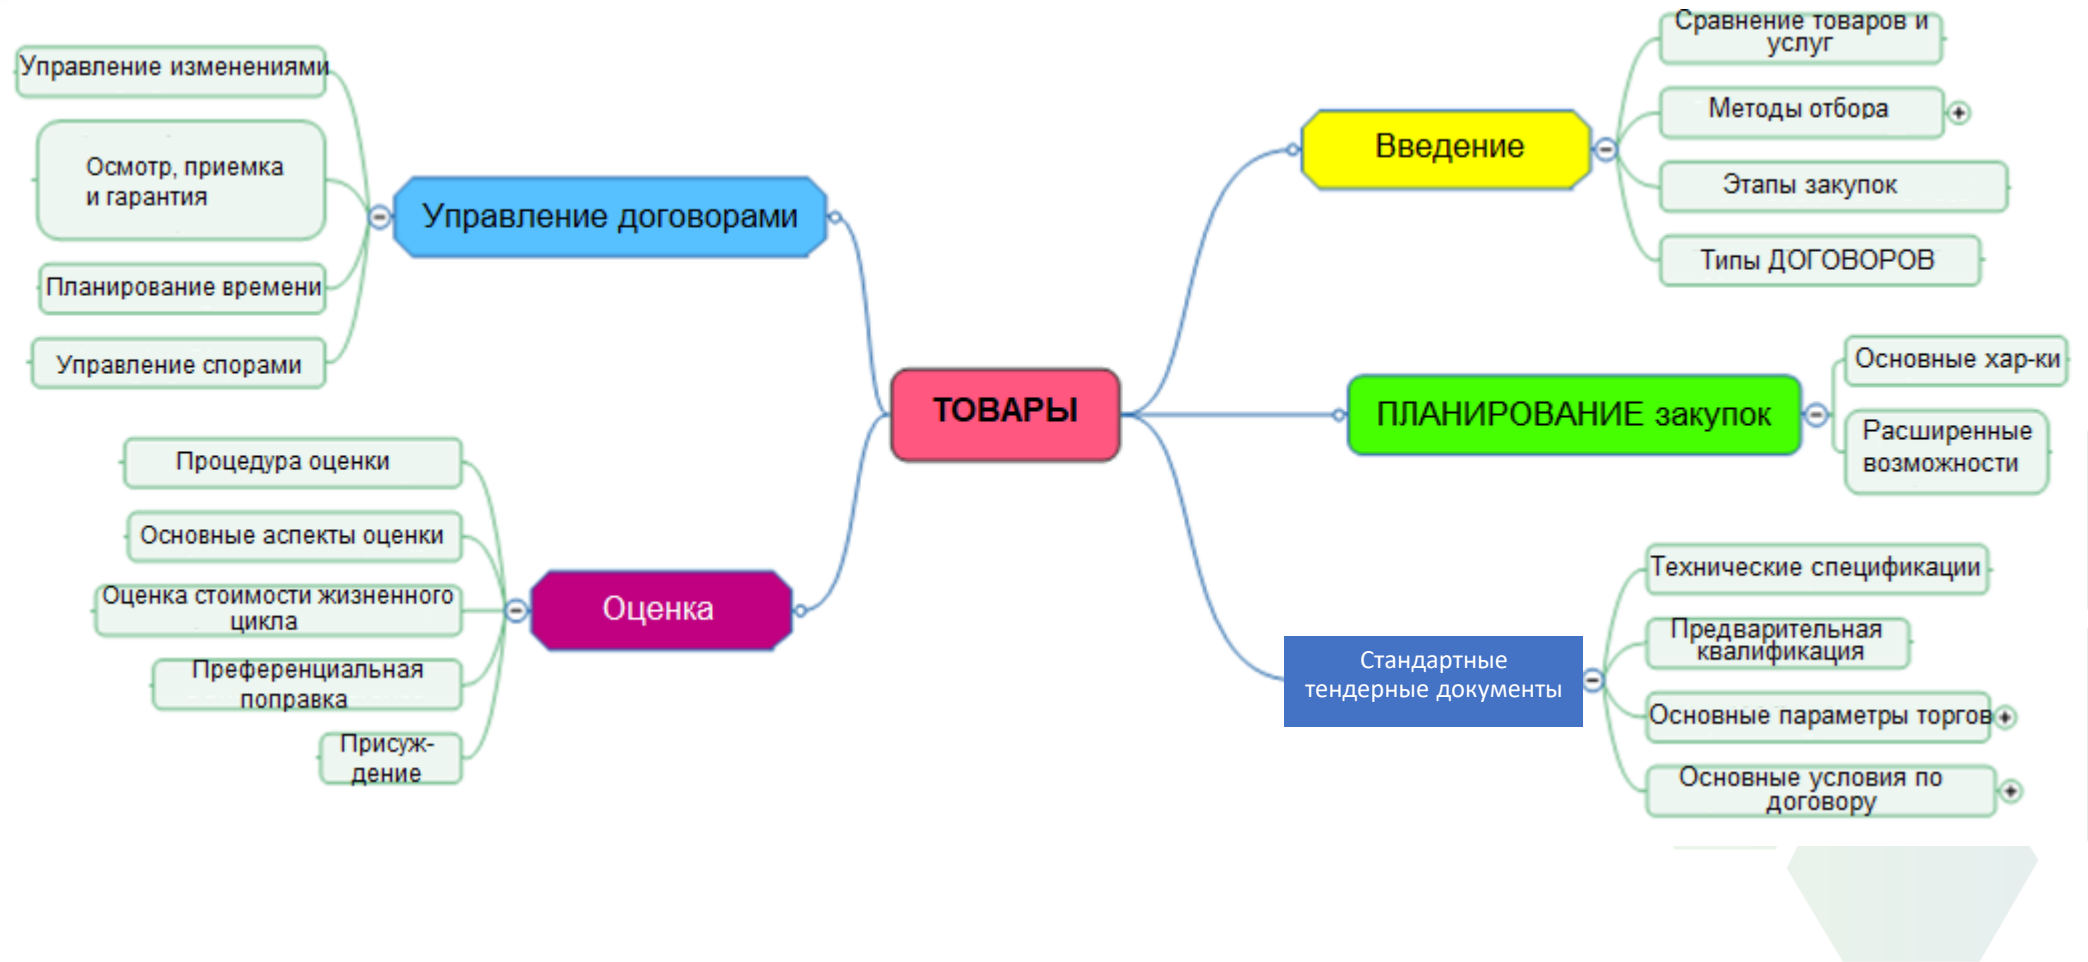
ТОВАРЫ

Управление договорами

Управление изменениями

Осмотр, приемка и гарантия

Планирование времени

Управление спорами

Введение

Сравнение товаров и услуг

Методы отбора

Этапы закупок

Типы ДОГОВОРОВ

ПЛАНИРОВАНИЕ закупок

Основные хар-ки

Расширенные возможности

Оценка

Процедура оценки

Основные аспекты оценки

Оценка стоимости жизненного цикла

Преференциальная поправка

Присуж-дение

Стандартные тендерные документы

Технические спецификации

Предварительная квалификация

Основные параметры торгов

Основные условия по договору